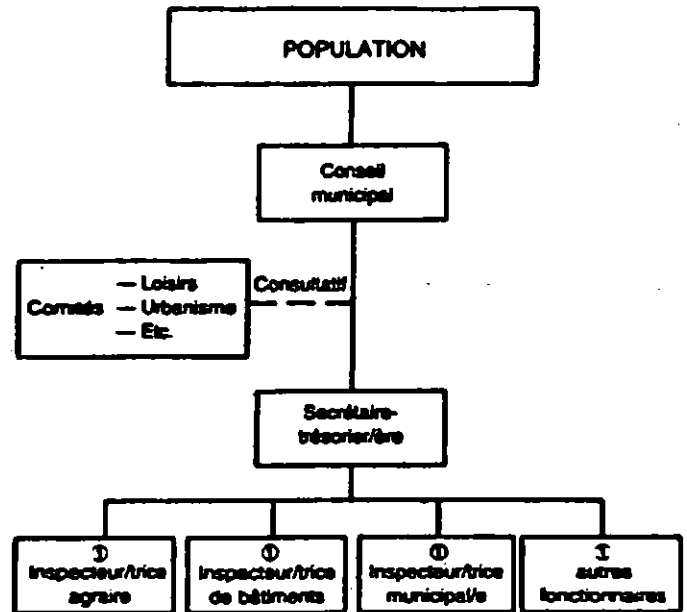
POPULATION

Conseil municipal

Comités — Loisirs — Urbanisme — Etc.

Consultatif

Secrétaire-trésorier/ère

① Inspecteur/trice agraire

① Inspecteur/trice de bâtiments

① Inspecteur/trice municipal/e

① autres fonctionnaires